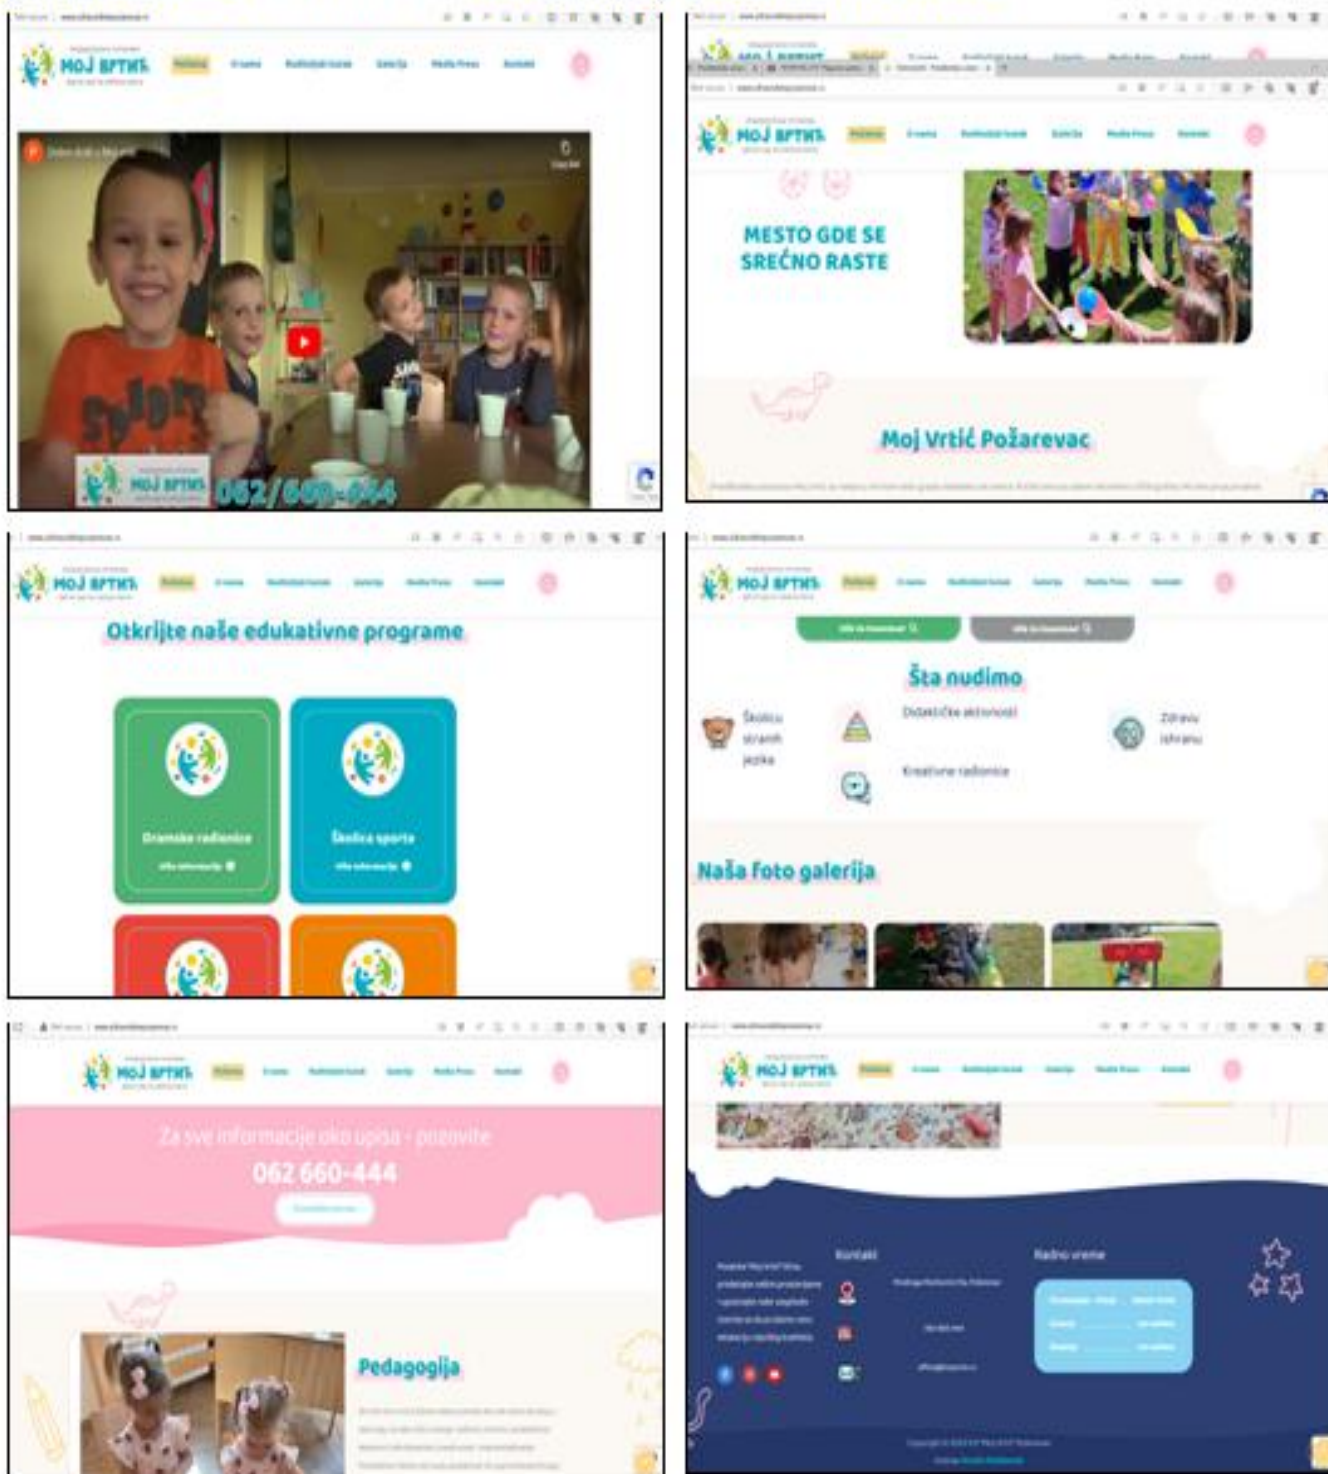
МОЈ ВРТИЋ
Početna
062/660-444

MESTO GDE SE SREĆNO RASTE

Moj Vrtić Požarevac

МОЈ ВРТИЋ
Otkrijte naše edukativne programe
Dramske radionice
Školica sporta

МОЈ ВРТИЋ
Šta nudimo
Školicu stranih jezika
Didaktičke aktivnosti
Kreativne radionice
Zdravu ishranu
Naša foto galerija

МОЈ ВРТИЋ
Za sve informacije oko upisa - pozovite
062 660-444
Pedagogija

МОЈ ВРТИЋ
Kontakt
Radno vreme